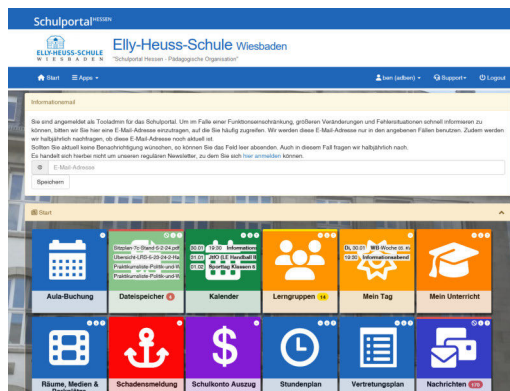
Schulportal HESSEN

ELLY-HEUSS-SCHULE WIESBADEN

Elly-Heuss-Schule Wiesbaden

"Schulportal Hessen - Pädagogische Organisation"

Start   Apps

ben (adben)   Support   Logout

Informationsmail

Sie sind angemeldet als Tooladmin für das Schulportal. Um im Falle einer Funktionseinschränkung, größeren Veränderungen und Fehlersituationen schnell informieren zu können, bitten wir Sie hier eine E-Mail-Adresse einzutragen, auf die Sie häufig zugreifen. Wir werden diese E-Mail-Adresse nur in den angegebenen Fällen benutzen. Zudem werden wir halbjährlich nachfragen, ob diese E-Mail-Adresse noch aktuell ist.
Sollten Sie aktuell keine Benachrichtigung wünschen, so können Sie das Feld leer abesenden. Auch in diesem Fall fragen wir halbjährlich nach.
Es handelt sich hierbei nicht um unseren regulären Newsletter, zu dem Sie sich hier anmelden können.

E-Mail-Adresse

Speichern

Start

Aula-Buchung

Stpplan-7c-Stand-5-2-24.pdf
Übersicht-LRS-5-23-24-2-Ha
Praktikumsliste-Politik-und-W
Praktikumsliste-Politik-und-W
Dateispeicher 6

30.01 19:30 Information
31.01 JHO E.E Handball II
01.02 Sporttag Klassen 6
Kalender

Lerngruppen 14

Do, 30.01 WB Woche (6. m
19:30 Informationsabend
Mein Tag

Mein Unterricht

Räume, Medien & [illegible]

Schadensmeldung

Schulkonto Auszug

Stundenplan

Vertretungsplan

Nachrichten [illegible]